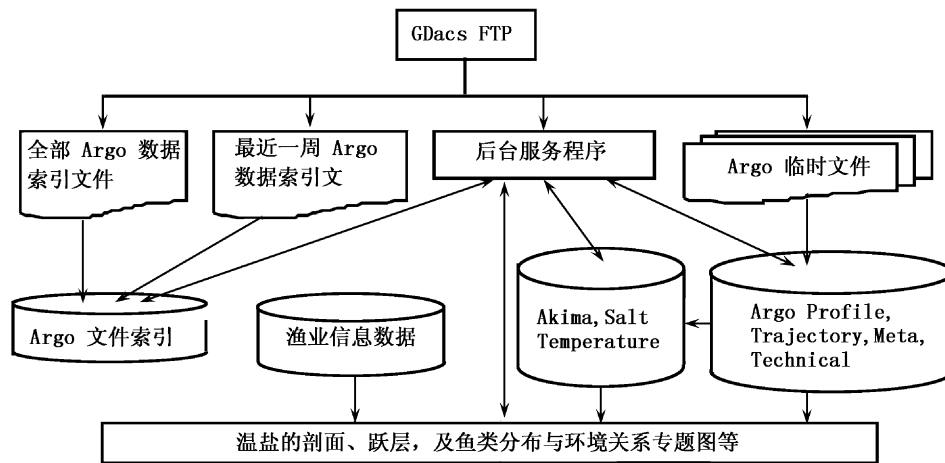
GDacs FTP

全部 Argo 数据索引文件

最近一周 Argo 数据索引文

后台服务程序

Argo 临时文件

Argo 文件索引

渔业信息数据

Akima, Salt Temperature

Argo Profile, Trajectory, Meta, Technical

温盐的剖面、跃层，及鱼类分布与环境关系专题图等